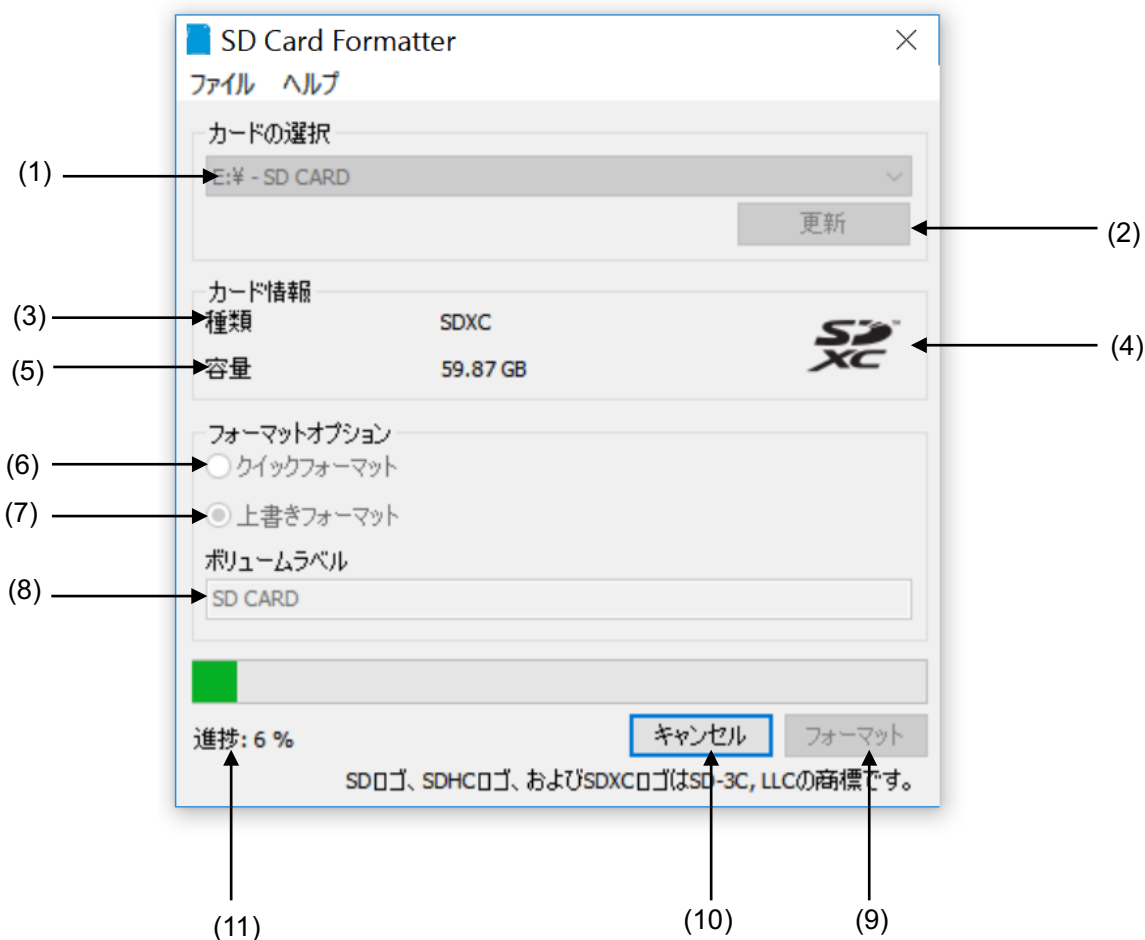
SD Card Formatter

ファイル ヘルプ

カードの選択

(1) E:¥ - SD CARD

更新 (2)

カード情報

(3) 種類 SDXC

(4) SD XC

(5) 容量 59.87 GB

フォーマットオプション

(6) クイックフォーマット

(7) 上書きフォーマット

ボリュームラベル

(8) SD CARD

進捗: 6 %

キャンセル

フォーマット

SDロゴ、SDHCロゴ、およびSDXCロゴはSD-3C, LLCの商標です。

(11)

(10)

(9)